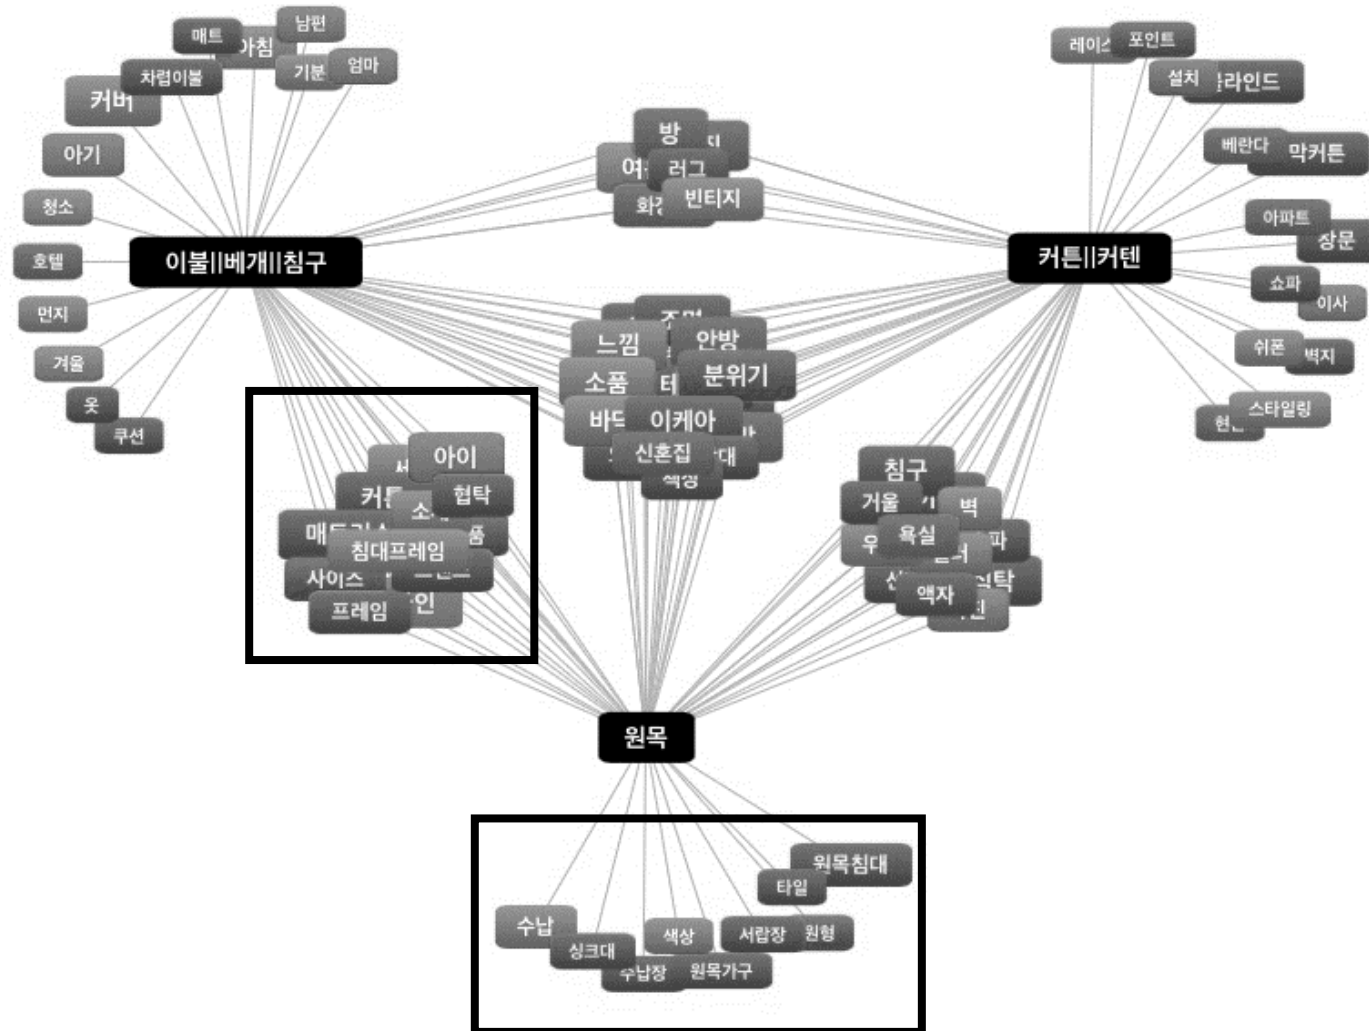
매트
아침
남편
기분
엄마
차렵이불
커버
아기
청소
호텔
먼지
겨울
옷
쿠션
이불||베개||침구
방
여
러그
화
빈티지
레이스
포인트
설치
블라인드
베란다
암막커튼
아파트
창문
쇼파
이사
쉬폰
벽지
현
스타일링
커튼||커텐
느낌
안방
소품
분위기
바
이케아
신혼집
색상
아이
커
협탁
소
매
침대프레임
사이즈
인
프레임
침구
거울
벽
욕실
우
파
액자
식탁
원목
원목침대
타일
수납
싱크대
색상
서랍장
원형
수납장
원목가구